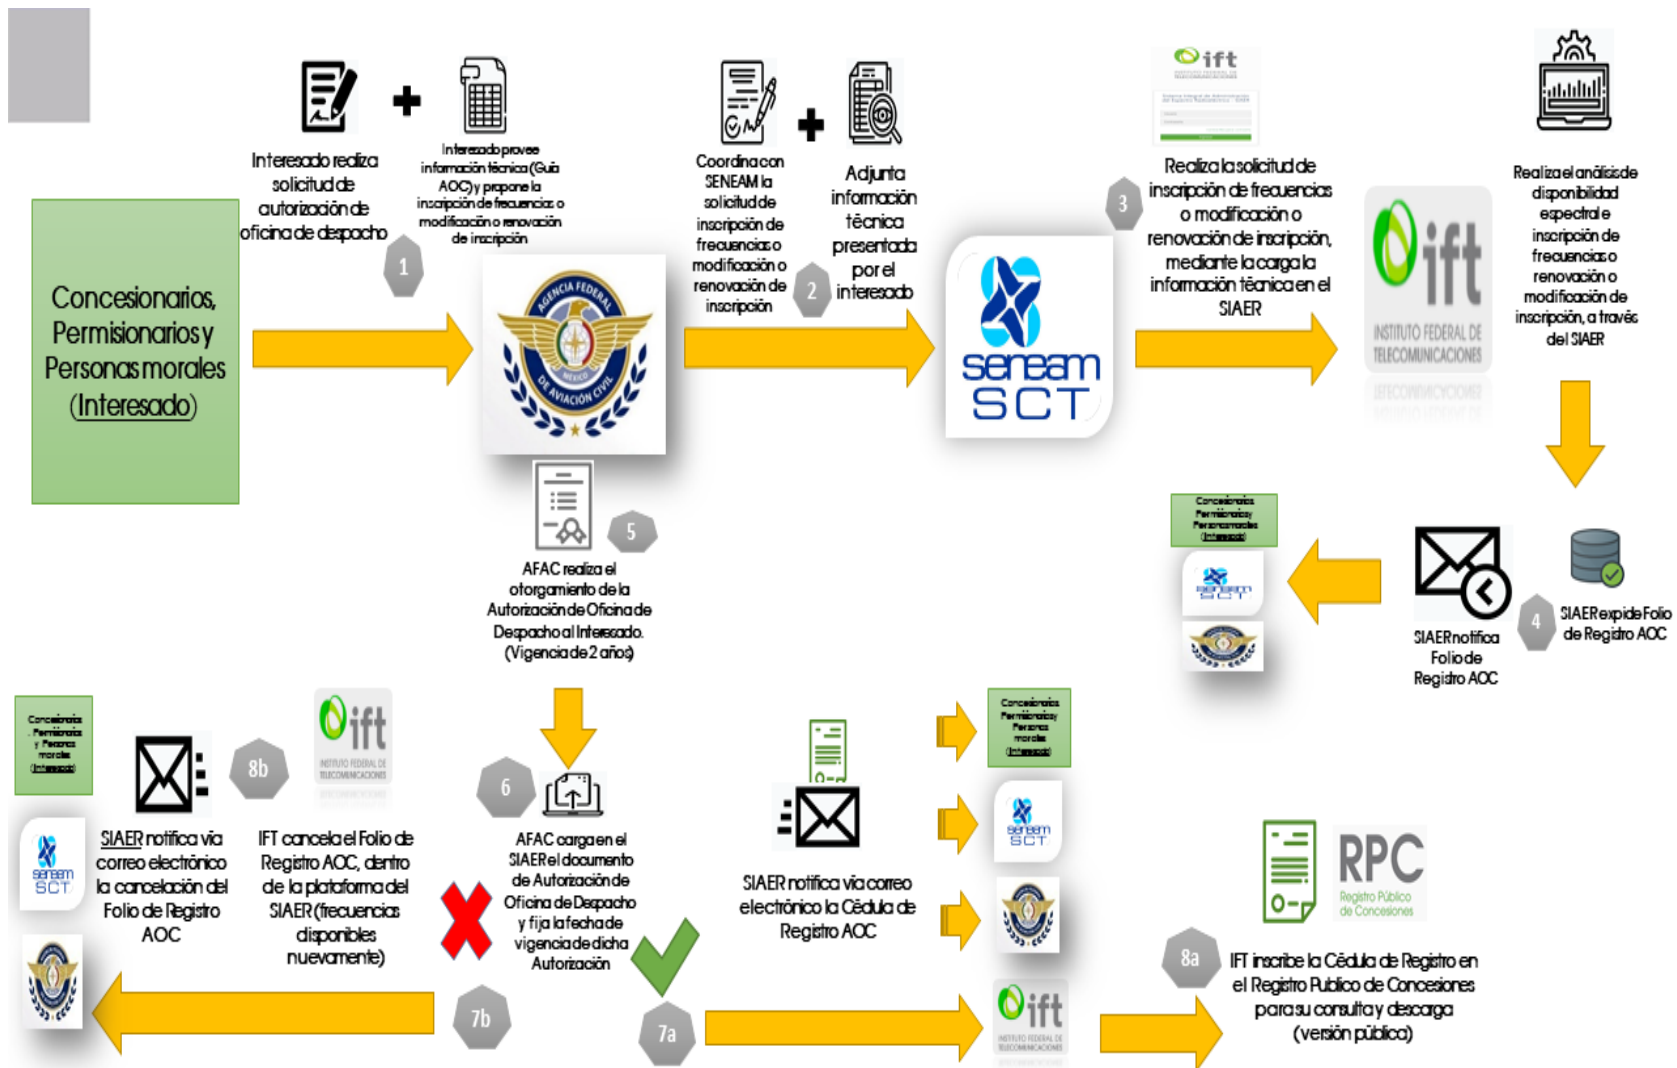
Concesionarios, Permisionarios y Personas morales (Interesado)

Interesado realiza solicitud de autorización de oficina de despacho

Interesado provee información técnica (Guía AOC) y propone la inscripción de frecuencias o modificación o renovación de inscripción

1

AGENCIA FEDERAL DE AVIACIÓN CIVIL MÉXICO

Coordina con SENEAM la solicitud de inscripción de frecuencias o modificación o renovación de inscripción

Adjunta información técnica presentada por el interesado

2

seneam SCT

ift INSTITUTO FEDERAL DE TELECOMUNICACIONES

3

Realiza la solicitud de inscripción de frecuencias o modificación o renovación de inscripción, mediante la carga la información técnica en el SIAER

ift INSTITUTO FEDERAL DE TELECOMUNICACIONES

Realiza el análisis de disponibilidad espectral e inscripción de frecuencias o renovación o modificación de inscripción, a través del SIAER

SIAER expide Folio de Registro AOC

4

SIAER notifica Folio de Registro AOC

Concesionarios Permisionarios y Personas morales (Interesado)

seneam SCT

5

AFAC realiza el otorgamiento de la Autorización de Oficina de Despacho al Interesado. (Vigencia de 2 años)

6

AFAC carga en el SIAER el documento de Autorización de Oficina de Despacho y fija la fecha de vigencia de dicha Autorización

SIAER notifica vía correo electrónico la Cédula de Registro AOC

Concesionarios Permisionarios y Personas morales (Interesado)

seneam SCT

ift INSTITUTO FEDERAL DE TELECOMUNICACIONES

7a

RPC Registro Público de Concesiones

8a

IFT inscribe la Cédula de Registro en el Registro Público de Concesiones para su consulta y descarga (versión pública)

Concesionarios Permisionarios y Personas morales (Interesado)

ift INSTITUTO FEDERAL DE TELECOMUNICACIONES

8b

SIAER notifica vía correo electrónico la cancelación del Folio de Registro AOC

IFT cancela el Folio de Registro AOC, dentro de la plataforma del SIAER (frecuencias disponibles nuevamente)

seneam SCT

7b